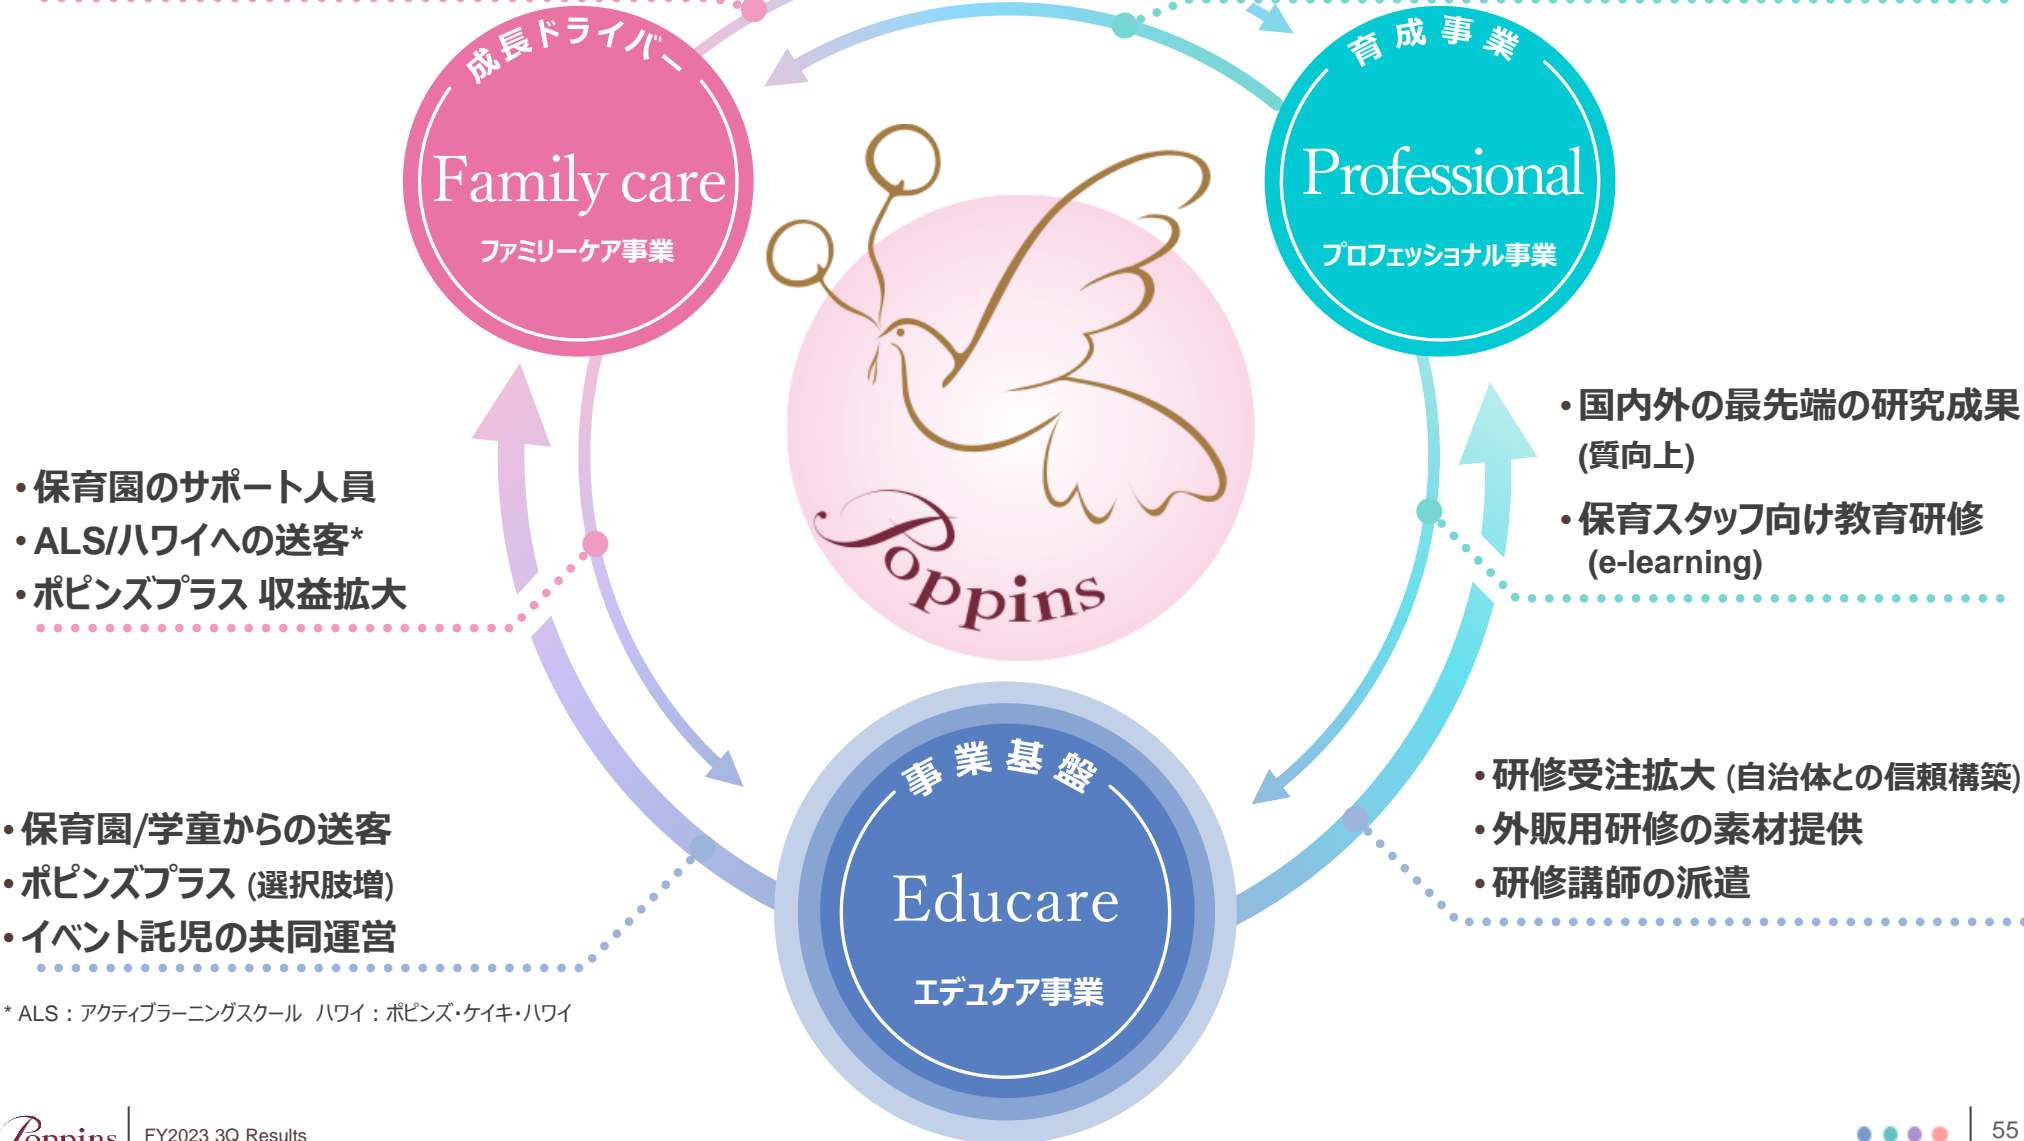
成長ドライバー

Family care

ファミリーケア事業

育成事業

Professional

プロフェッショナル事業

Poppins

• 保育園のサポート人員
• ALS/ハワイへの送客*
• ポピンズプラス 収益拡大

• 国内外の最先端の研究成果 (質向上)
• 保育スタッフ向け教育研修 (e-learning)

事業基盤

Educare

エデュケア事業

• 保育園/学童からの送客
• ポピンズプラス (選択肢増)
• イベント託児の共同運営

• 研修受注拡大 (自治体との信頼構築)
• 外販用研修の素材提供
• 研修講師の派遣

* ALS：アクティブラーニングスクール ハワイ：ポピンズ・ケイキ・ハワイ

Poppins | FY2023 3Q Results

55